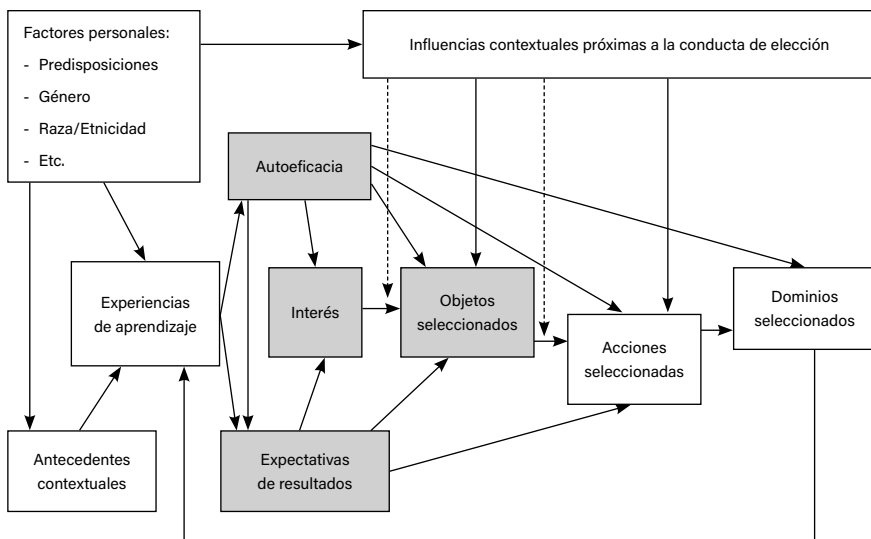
Factores personales:
- Predisposiciones
- Género
- Raza/Etnicidad
- Etc.

Influencias contextuales próximas a la conducta de elección

Autoeficacia

Experiencias de aprendizaje

Interés

Objetos seleccionados

Acciones seleccionadas

Dominios seleccionados

Antecedentes contextuales

Expectativas de resultados